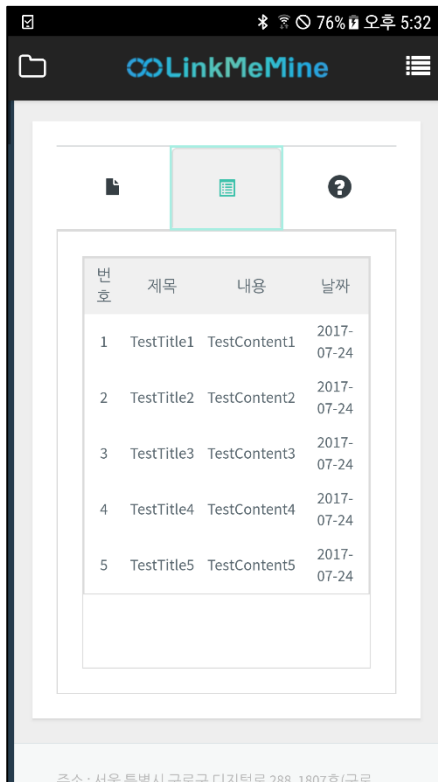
76% 오후 5:32

LinkMeMine

| 번호 | 제목 | 내용 | 날짜 |
|---|---|---|---|
| 1 | TestTitle1 | TestContent1 | 2017-07-24 |
| 2 | TestTitle2 | TestContent2 | 2017-07-24 |
| 3 | TestTitle3 | TestContent3 | 2017-07-24 |
| 4 | TestTitle4 | TestContent4 | 2017-07-24 |
| 5 | TestTitle5 | TestContent5 | 2017-07-24 |

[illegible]